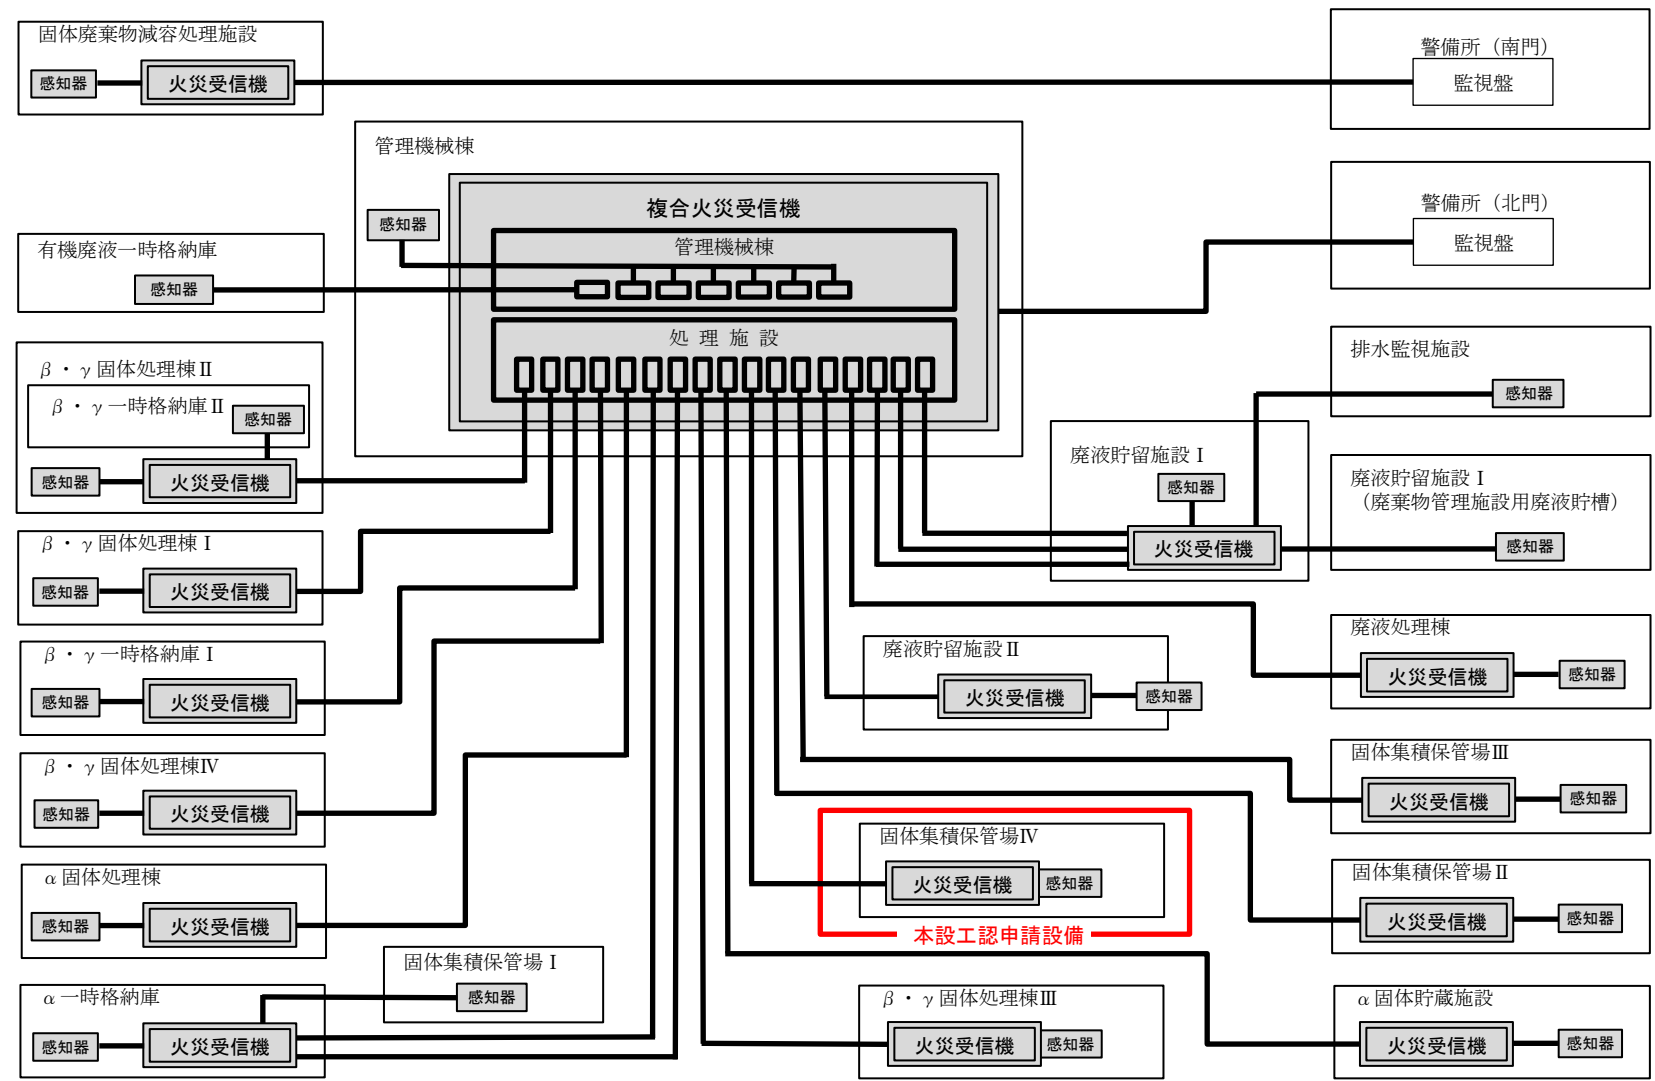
固体廃棄物減容処理施設

感知器

火災受信機

警備所（南門）

監視盤

管理機械棟

複合火災受信機

感知器

管理機械棟

警備所（北門）

監視盤

有機廃液一時格納庫

感知器

処　理　施　設

排水監視施設

感知器

β・γ固体処理棟Ⅱ

β・γ一時格納庫Ⅱ

感知器

感知器

火災受信機

廃液貯留施設Ⅰ

感知器

廃液貯留施設Ⅰ
（廃棄物管理施設用廃液貯槽）

β・γ固体処理棟Ⅰ

感知器

火災受信機

火災受信機

感知器

廃液処理棟

β・γ一時格納庫Ⅰ

感知器

火災受信機

廃液貯留施設Ⅱ

火災受信機

感知器

火災受信機

感知器

固体集積保管場Ⅲ

β・γ固体処理棟Ⅳ

感知器

火災受信機

火災受信機

感知器

固体集積保管場Ⅳ

α固体処理棟

火災受信機

感知器

固体集積保管場Ⅱ

感知器

火災受信機

本設工認申請設備

火災受信機

感知器

固体集積保管場Ⅰ

感知器

α一時格納庫

β・γ固体処理棟Ⅲ

α固体貯蔵施設

感知器

火災受信機

火災受信機

感知器

火災受信機

感知器